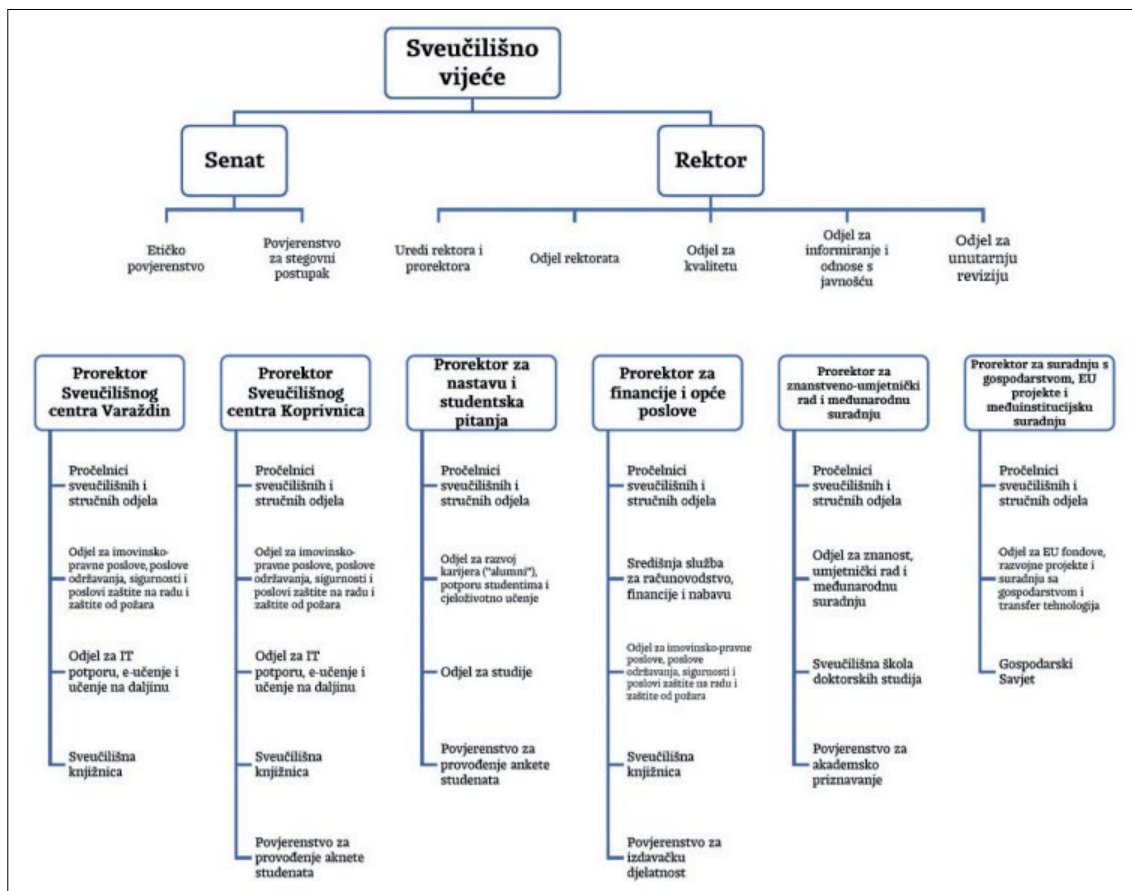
Sveučilišno vijeće

Senat

Rektor

Etičko povjerenstvo

Povjerenstvo za stegovni postupak

Uredi rektora i prorektora

Odjel rektorata

Odjel za kvalitetu

Odjel za informiranje i odnose s javnošću

Odjel za unutarnju reviziju

Prorektor Sveučilišnog centra Varaždin

Pročelnici sveučilišnih i stručnih odjela

Odjel za imovinsko-pravne poslove, poslove održavanja, sigurnosti i poslovi zaštite na radu i zaštite od požara

Odjel za IT potporu, e-učenje i učenje na daljinu

Sveučilišna knjižnica

Prorektor Sveučilišnog centra Koprivnica

Pročelnici sveučilišnih i stručnih odjela

Odjel za imovinsko-pravne poslove, poslove održavanja, sigurnosti i poslovi zaštite na radu i zaštite od požara

Odjel za IT potporu, e-učenje i učenje na daljinu

Sveučilišna knjižnica

Povjerenstvo za provođenje aknete studenata

Prorektor za nastavu i studentska pitanja

Pročelnici sveučilišnih i stručnih odjela

Odjel za razvoj karijera ("alumni"), potporu studentima i cjeloživotno učenje

Odjel za studije

Povjerenstvo za provođenje ankete studenata

Prorektor za financije i opće poslove

Pročelnici sveučilišnih i stručnih odjela

Središnja služba za računovodstvo, financije i nabavu

Odjel za imovinsko-pravne poslove, poslove održavanja, sigurnosti i poslovi zaštite na radu i zaštite od požara

Sveučilišna knjižnica

Povjerenstvo za izdavačku djelatnost

Prorektor za znanstveno-umjetnički rad i međunarodnu suradnju

Pročelnici sveučilišnih i stručnih odjela

Odjel za znanost, umjetnički rad i međunarodnu suradnju

Sveučilišna škola doktorskih studija

Povjerenstvo za akademsko priznavanje

Prorektor za suradnju s gospodarstvom, EU projekte i međuinstitucijsku suradnju

Pročelnici sveučilišnih i stručnih odjela

Odjel za EU fondove, razvojne projekte i suradnju sa gospodarstvom i transfer tehnologija

Gospodarski Savjet